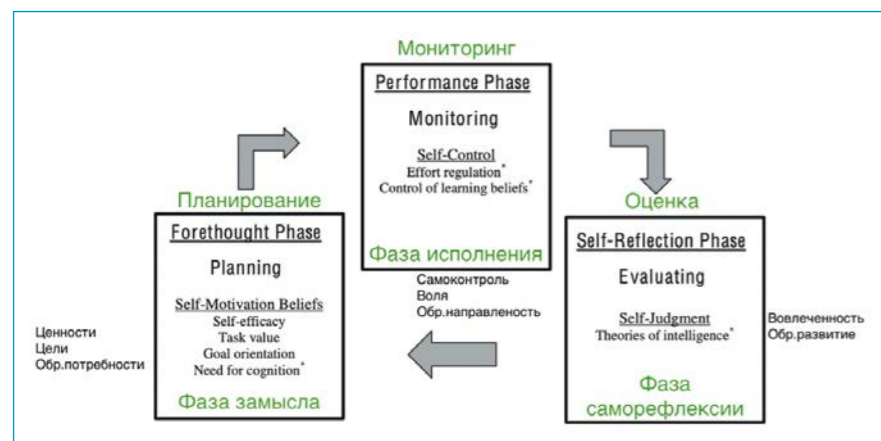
Мониторинг

Performance Phase

Monitoring

Self-Control
Effort regulation*
Control of learning beliefs*

Фаза исполнения

Планирование

Forethought Phase

Planning

Self-Motivation Beliefs
Self-efficacy
Task value
Goal orientation
Need for cognition*

Фаза замысла

Ценности
Цели
Обр.потребности

Самоконтроль
Воля
Обр.направленость

Оценка

Self-Reflection Phase

Evaluating

Self-Judgment
Theories of intelligence*

Фаза саморефлексии

Вовлеченность
Обр.развитие